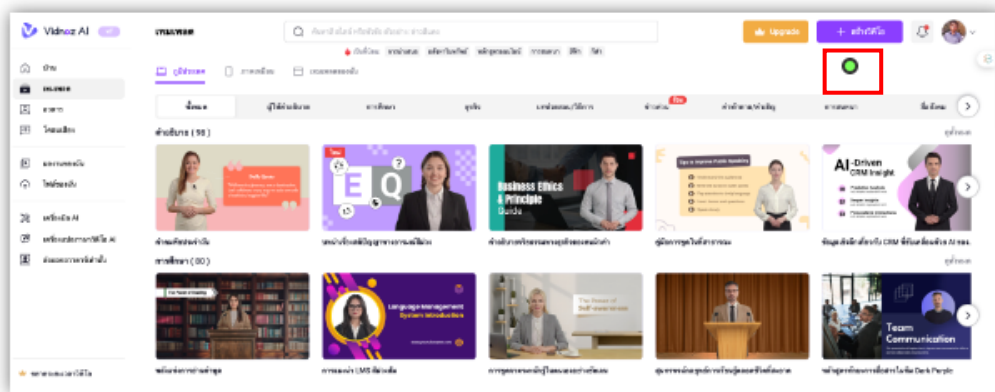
Vidnoz AI

เทมเพลต

Upgrade

+ สร้างวิดีโอ

บ้าน
เทมเพลต
อวตาร
วิดีโอของฉัน
แบรนด์ของฉัน
ไฟล์ของฉัน
เครื่องมือ AI
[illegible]
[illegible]

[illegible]

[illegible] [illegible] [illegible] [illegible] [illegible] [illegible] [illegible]

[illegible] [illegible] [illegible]

ทั้งหมด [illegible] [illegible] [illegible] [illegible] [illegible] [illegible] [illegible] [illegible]

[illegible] ( 98 )

ดูทั้งหมด

Business Ethics & Principle Guide

AI-Driven CRM Insight

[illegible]

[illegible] ( 80 )

ดูทั้งหมด

Language Management System Introduction

Team Communication

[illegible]